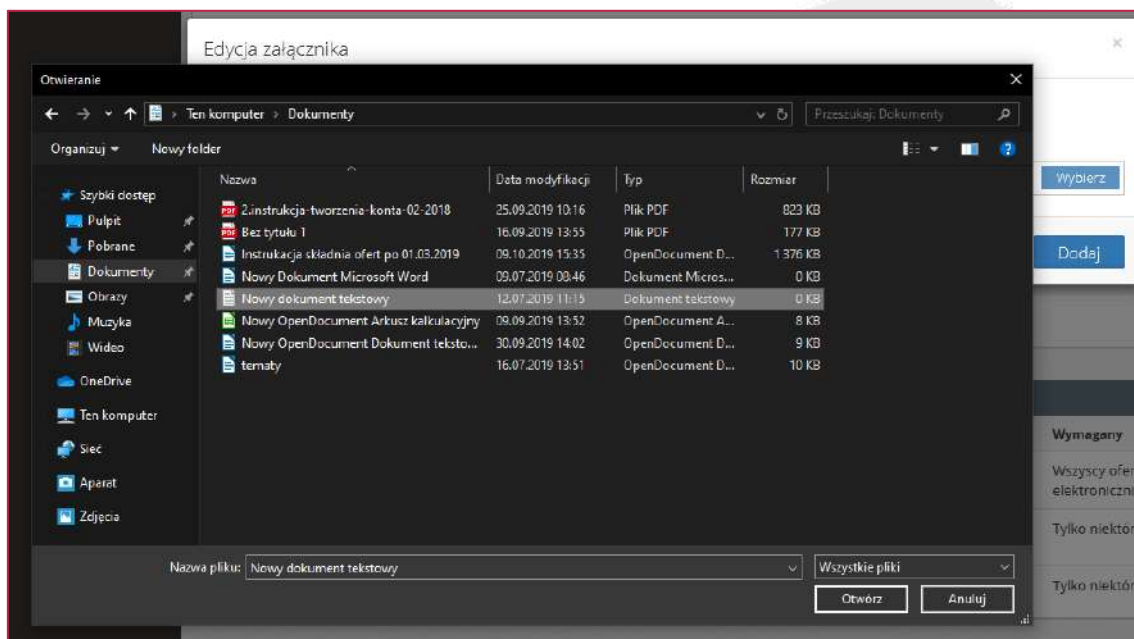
Edycja załącznika

×

Otwieranie

×

Ten komputer › Dokumenty

Przeszukaj: Dokumenty

Organizuj ▾ Nowy folder

Szybki dostęp
Pulpit
Pobrane
Dokumenty
Obrazy
Muzyka
Wideo
OneDrive
Ten komputer
Sieć
Aparat
Zdjęcia

| Nazwa | Data modyfikacji | Typ | Rozmiar |
|---|---|---|---|
| 2.instrukcja-tworzenia-konta-02-2018 | 25.09.2019 10:16 | Plik PDF | 823 KB |
| Bez tytułu 1 | 16.09.2019 13:55 | Plik PDF | 177 KB |
| Instrukacja składnia ofert po 01.03.2019 | 09.10.2019 15:35 | OpenDocument D... | 1 376 KB |
| Nowy Dokument Microsoft Word | 09.07.2019 08:46 | Dokument Micros... | 0 KB |
| Nowy dokument tekstowy | 12.07.2019 11:15 | Dokument tekstowy | 0 KB |
| Nowy OpenDocument Arkusz kalkulacyjny | 09.09.2019 13:52 | OpenDocument A... | 8 KB |
| Nowy OpenDocument Dokument teksto... | 30.09.2019 14:02 | OpenDocument D... | 9 KB |
| tematy | 16.07.2019 13:51 | OpenDocument D... | 10 KB |

Nazwa pliku: Nowy dokument tekstowy

Wszystkie pliki

Otwórz Anuluj

Wybierz

Dodaj

Wymagany

Wszyscy ofer elektroniczni

Tylko niektór

Tylko niektór